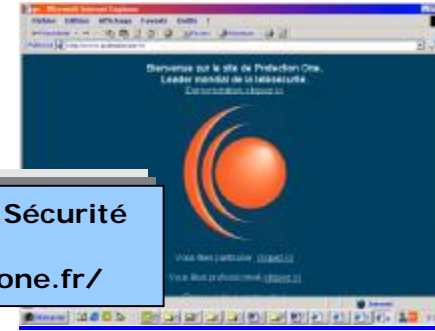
Fichier Edition Affichage Favoris Outils ?

Bienvenue sur le site de Protection One, Leader mondial de la télésécurité. Démonstration cliquez ici

Vous êtes particulier cliquez ici

Vous êtes professionnel cliquez ici

Sécurité

one.fr/

Internet